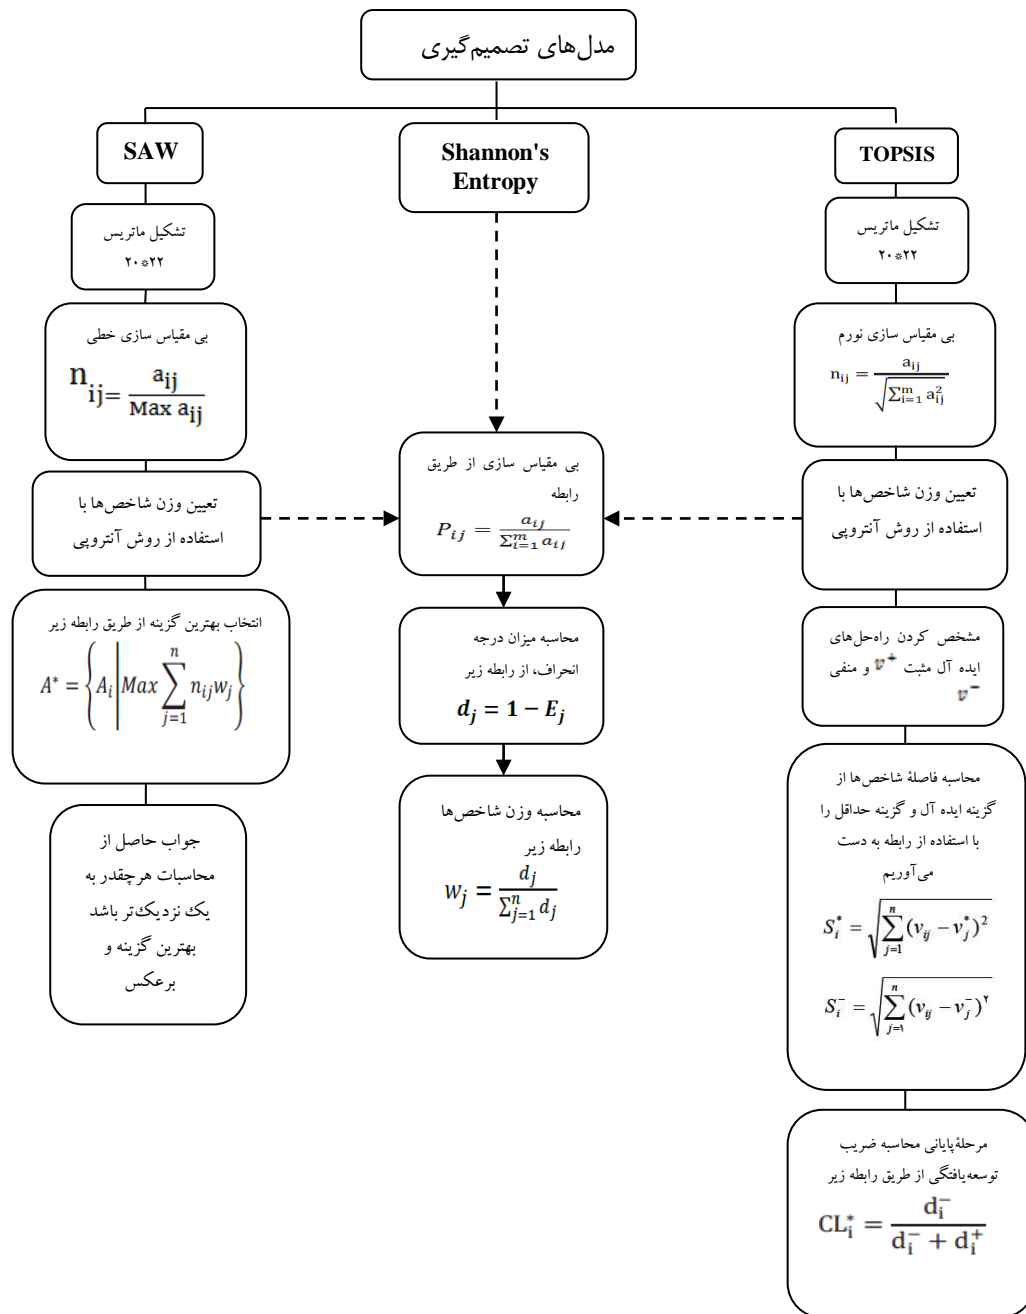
مدل‌های تصمیم‌گیری

TOPSIS

تشکیل ماتریس
۲۰*۲۲

بی مقیاس سازی نورم
$n_{ij} = \frac{a_{ij}}{\sqrt{\sum_{i=1}^{m} a_{ij}^2}}$

تعیین وزن شاخص‌ها با استفاده از روش آنتروپی

مشخص کردن راه‌حل‌های ایده آل مثبت $v^+$ و منفی $v^-$

محاسبه فاصلهٔ شاخص‌ها از گزینه ایده آل و گزینه حداقل را با استفاده از رابطه به دست می‌آوریم
$S_i^* = \sqrt{\sum_{j=1}^{n}(v_{ij} - v_j^*)^2}$
$S_i^- = \sqrt{\sum_{j=1}^{n}(v_{ij} - v_j^-)^۲}$

مرحلهٔ پایانی محاسبه ضریب توسعه‌یافتگی از طریق رابطه زیر
$CL_i^* = \frac{d_i^-}{d_i^- + d_i^+}$

Shannon's Entropy

بی مقیاس سازی از طریق رابطه
$P_{ij} = \frac{a_{ij}}{\sum_{i=1}^{m} a_{ij}}$

محاسبه میزان درجه انحراف، از رابطه زیر
$d_j = 1 - E_j$

محاسبه وزن شاخص‌ها رابطه زیر
$w_j = \frac{d_j}{\sum_{j=1}^{n} d_j}$

SAW

تشکیل ماتریس
۲۰*۲۲

بی مقیاس سازی خطی
$n_{ij} = \frac{a_{ij}}{Max\ a_{ij}}$

تعیین وزن شاخص‌ها با استفاده از روش آنتروپی

انتخاب بهترین گزینه از طریق رابطه زیر
$A^* = \left\{A_i \middle| Max \sum_{j=1}^{n} n_{ij}w_j\right\}$

جواب حاصل از محاسبات هرچقدر به یک نزدیک‌تر باشد بهترین گزینه و برعکس